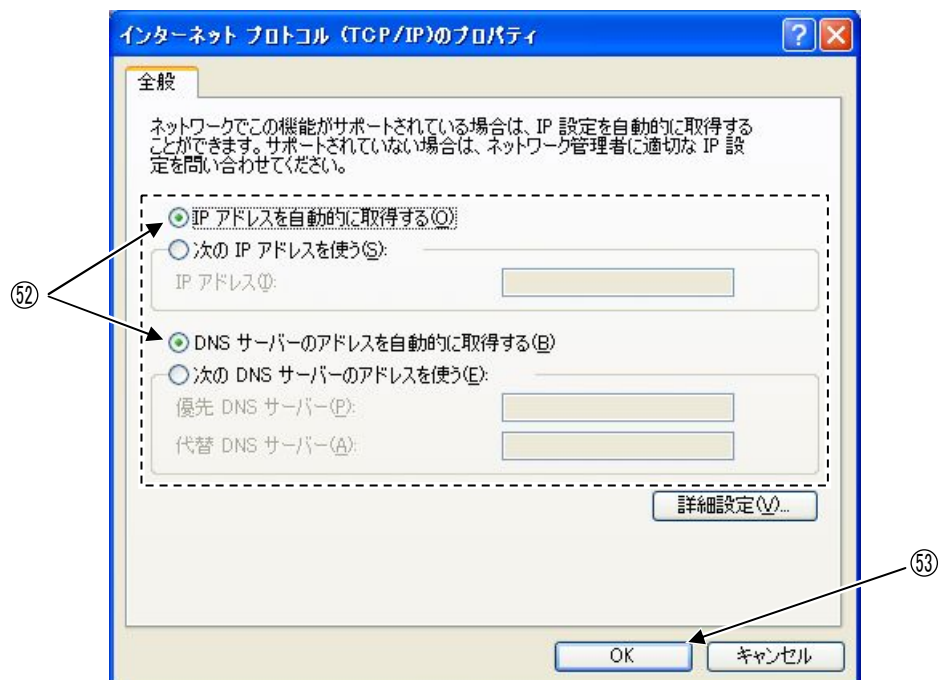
インターネット プロトコル (TCP/IP)のプロパティ

全般

ネットワークでこの機能がサポートされている場合は、IP 設定を自動的に取得することができます。サポートされていない場合は、ネットワーク管理者に適切な IP 設定を問い合わせてください。

IP アドレスを自動的に取得する(O)

次の IP アドレスを使う(S):

IP アドレス(I):

㊾

DNS サーバーのアドレスを自動的に取得する(B)

次の DNS サーバーのアドレスを使う(E):

優先 DNS サーバー(P):

代替 DNS サーバー(A):

詳細設定(V)...

㊿

OK

キャンセル